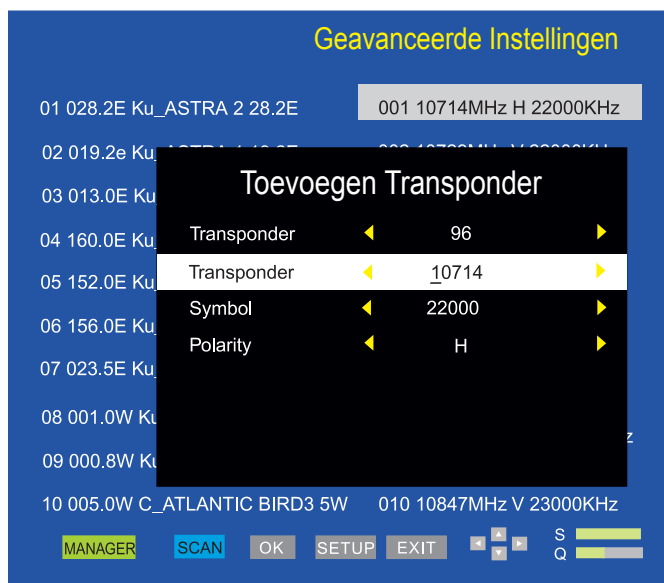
Geavanceerde Instellingen

01 028.2E Ku_ASTRA 2 28.2E

001 10714MHz H 22000KHz

02 019.2e Ku_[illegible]

03 013.0E Ku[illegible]

04 160.0E Ku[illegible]

05 152.0E Ku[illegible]

06 156.0E Ku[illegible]

07 023.5E Ku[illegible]

08 001.0W Ku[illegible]

09 000.8W Ku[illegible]

10 005.0W C_ATLANTIC BIRD3 5W

010 10847MHz V 23000KHz

Toevoegen Transponder

| | |
|---|---|
| Transponder | 96 |
| Transponder | 10714 |
| Symbol | 22000 |
| Polarity | H |

MANAGER SCAN OK SETUP EXIT

S
Q